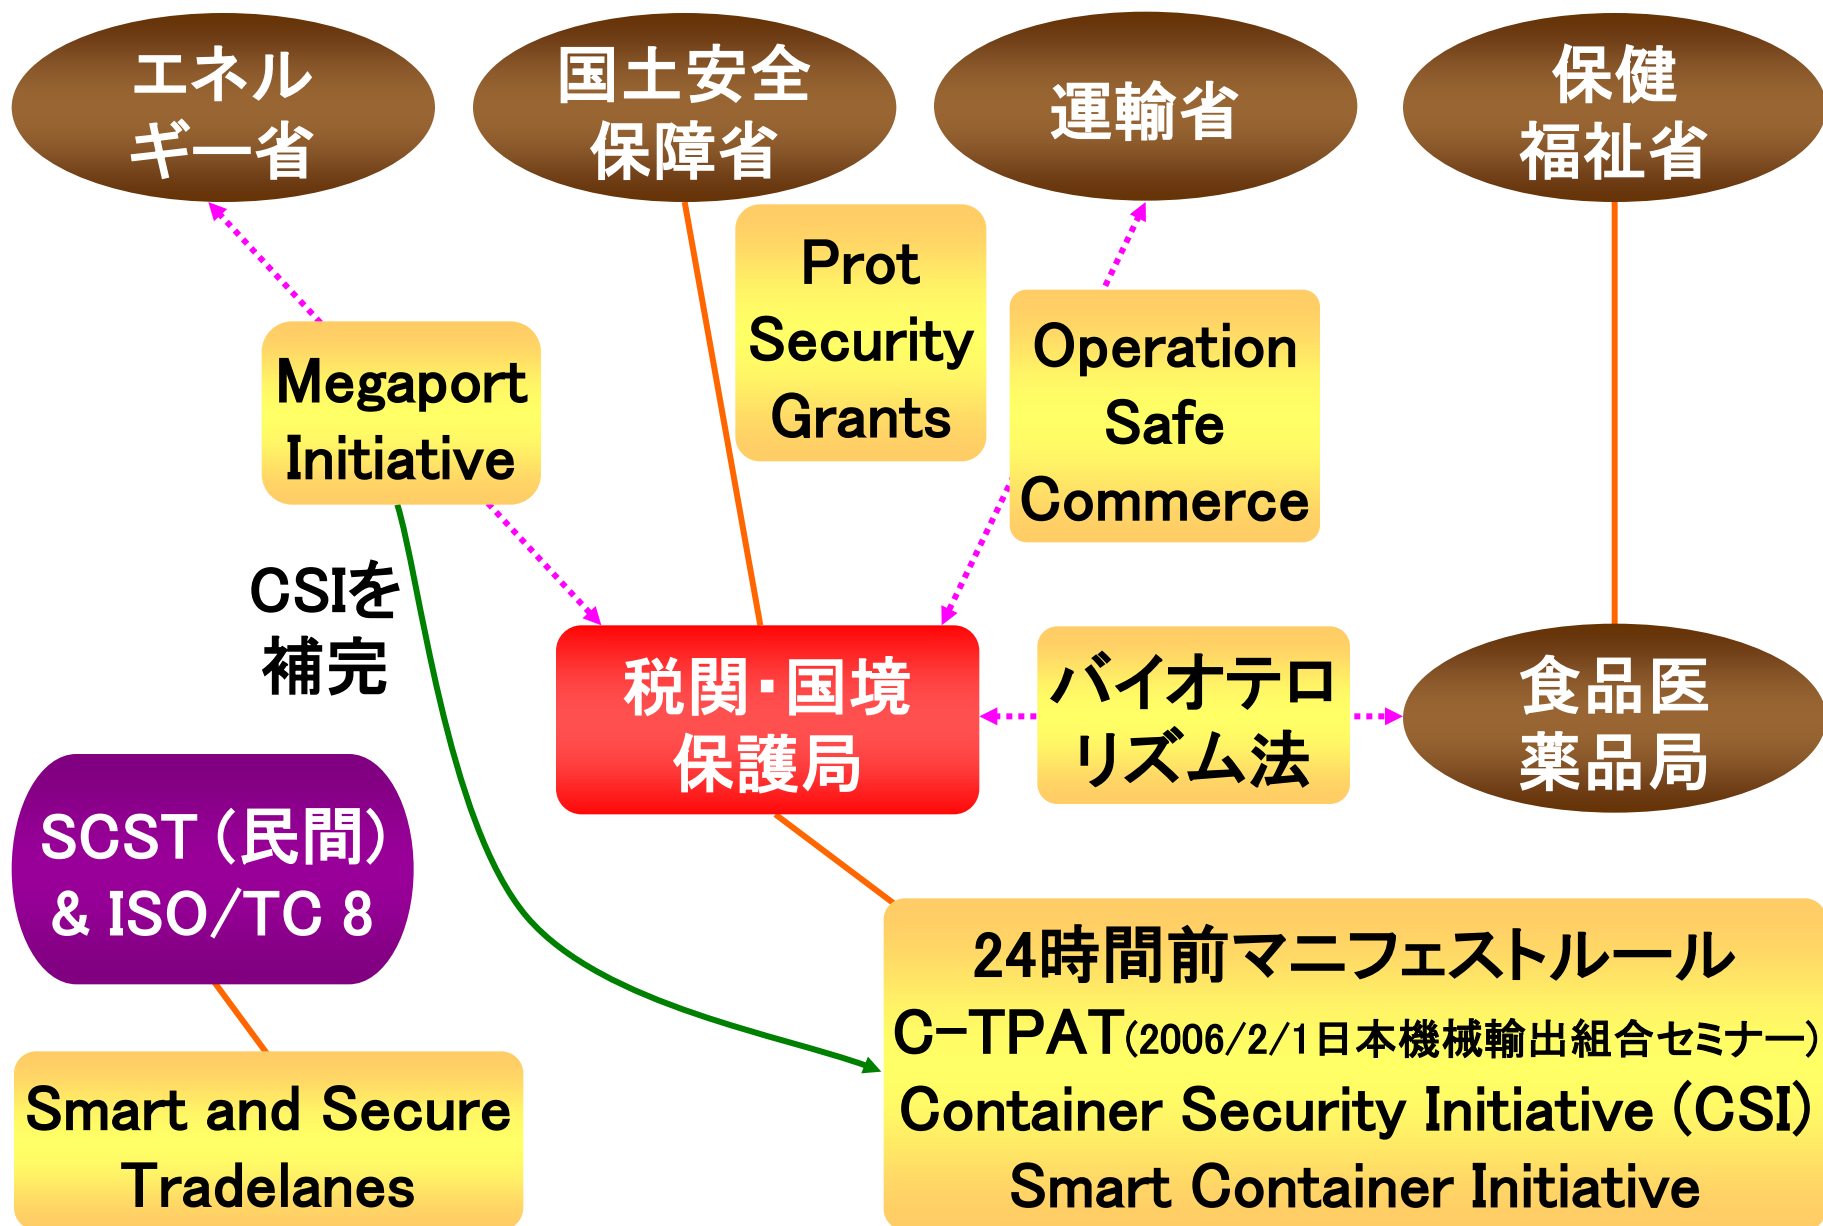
エネルギー省

国土安全保障省

運輸省

保健福祉省

Prot Security Grants

Operation Safe Commerce

Megaport Initiative

CSIを補完

税関・国境保護局

バイオテロリズム法

食品医薬品局

SCST（民間）& ISO/TC 8

Smart and Secure Tradelanes

24時間前マニフェストルール
C-TPAT(2006/2/1日本機械輸出組合セミナー)
Container Security Initiative (CSI)
Smart Container Initiative